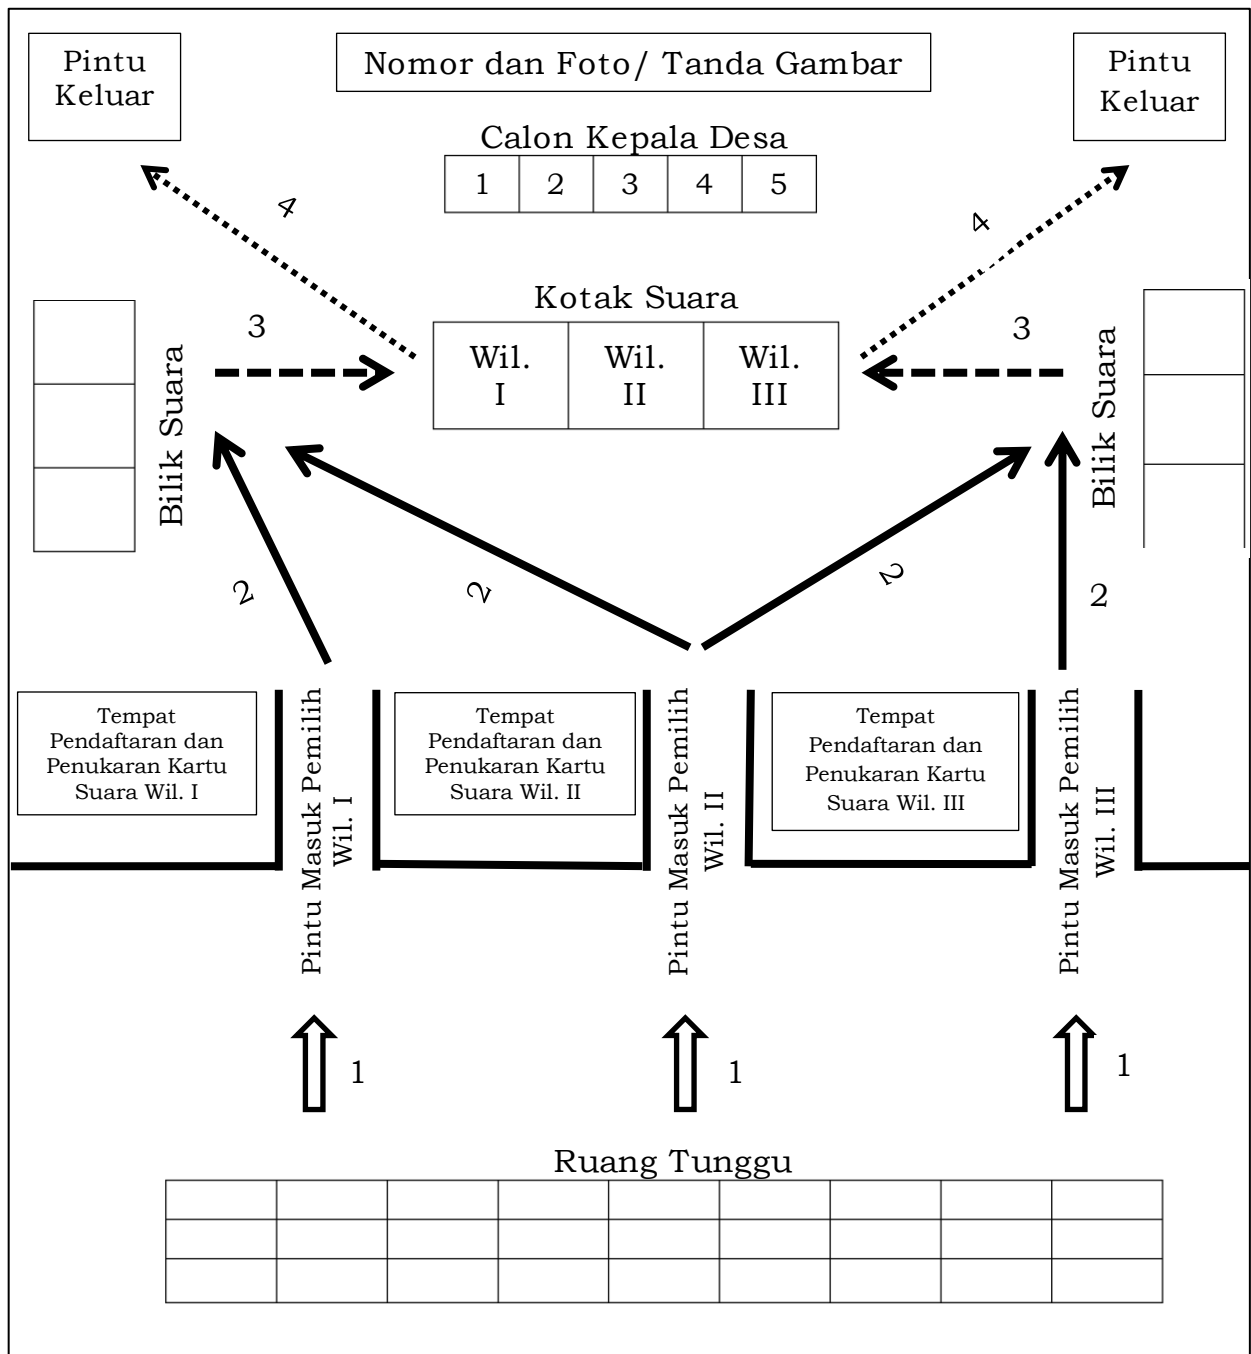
Pintu Keluar

Nomor dan Foto/ Tanda Gambar

Pintu Keluar

Calon Kepala Desa

| 1 | 2 | 3 | 4 | 5 |
|---|---|---|---|---|

4

4

Kotak Suara

3

| Wil. I | Wil. II | Wil. III |
|---|---|---|

3

Bilik Suara

Bilik Suara

2

2

2

2

Tempat Pendaftaran dan Penukaran Kartu Suara Wil. I

Pintu Masuk Pemilih Wil. I

Tempat Pendaftaran dan Penukaran Kartu Suara Wil. II

Pintu Masuk Pemilih Wil. II

Tempat Pendaftaran dan Penukaran Kartu Suara Wil. III

Pintu Masuk Pemilih Wil. III

1

1

1

Ruang Tunggu